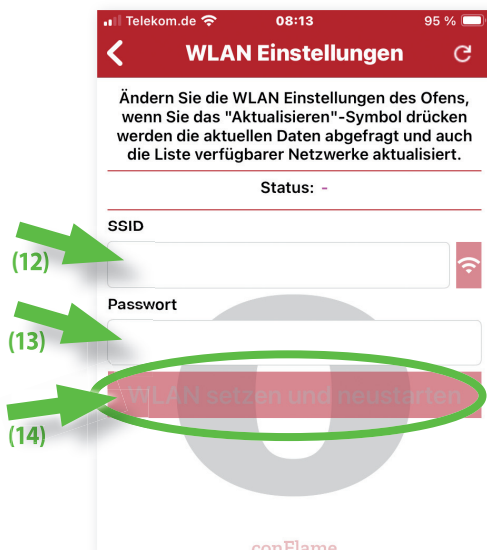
Telekom.de 08:13 95 %

WLAN Einstellungen

Ändern Sie die WLAN Einstellungen des Ofens, wenn Sie das "Aktualisieren"-Symbol drücken werden die aktuellen Daten abgefragt und auch die Liste verfügbarer Netzwerke aktualisiert.

Status: -

SSID

(12)

Passwort

(13)

WLAN setzen und neustarten

(14)

conFlame